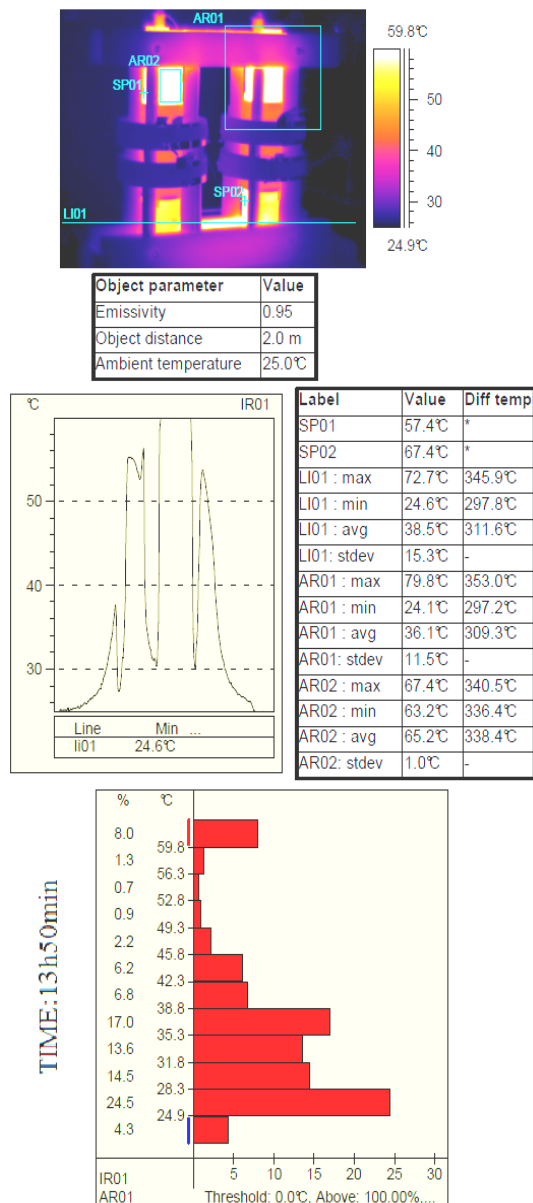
AR01
AR02
SP01
SP02
LI01
59.8℃
50
40
30
24.9℃

| Object parameter | Value |
|---|---|
| Emissivity | 0.95 |
| Object distance | 2.0 m |
| Ambient temperature | 25.0℃ |

℃
IR01
50
40
30

| Line | Min ... |
|---|---|
| li01 | 24.6℃ |

| Label | Value | Diff temp |
|---|---|---|
| SP01 | 57.4℃ | * |
| SP02 | 67.4℃ | * |
| LI01 : max | 72.7℃ | 345.9℃ |
| LI01 : min | 24.6℃ | 297.8℃ |
| LI01 : avg | 38.5℃ | 311.6℃ |
| LI01: stdev | 15.3℃ | - |
| AR01 : max | 79.8℃ | 353.0℃ |
| AR01 : min | 24.1℃ | 297.2℃ |
| AR01 : avg | 36.1℃ | 309.3℃ |
| AR01: stdev | 11.5℃ | - |
| AR02 : max | 67.4℃ | 340.5℃ |
| AR02 : min | 63.2℃ | 336.4℃ |
| AR02 : avg | 65.2℃ | 338.4℃ |
| AR02: stdev | 1.0℃ | - |

TIME:13h50min

| % | ℃ |
|---|---|
| 8.0 | 59.8 |
| 1.3 | 56.3 |
| 0.7 | 52.8 |
| 0.9 | 49.3 |
| 2.2 | 45.8 |
| 6.2 | 42.3 |
| 6.8 | 38.8 |
| 17.0 | 35.3 |
| 13.6 | 31.8 |
| 14.5 | 28.3 |
| 24.5 | 24.9 |
| 4.3 | |

5 10 15 20 25 30
IR01
AR01
Threshold: 0.0℃. Above: 100.00%....